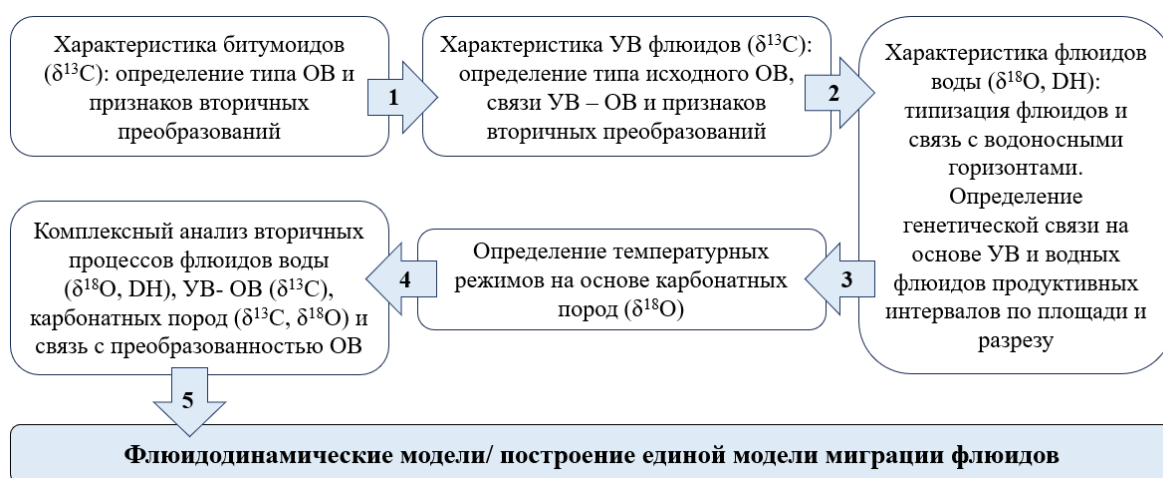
Характеристика битумоидов ($\delta^{13}C$): определение типа ОВ и признаков вторичных преобразований

1

Характеристика УВ флюидов ($\delta^{13}C$): определение типа исходного ОВ, связи УВ – ОВ и признаков вторичных преобразований

2

Характеристика флюидов воды ($\delta^{18}O$, DH): типизация флюидов и связь с водоносными горизонтами. Определение генетической связи на основе УВ и водных флюидов продуктивных интервалов по площади и разрезу

3

Определение температурных режимов на основе карбонатных пород ($\delta^{18}O$)

4

Комплексный анализ вторичных процессов флюидов воды ($\delta^{18}O$, DH), УВ- ОВ ($\delta^{13}C$), карбонатных пород ($\delta^{13}C$, $\delta^{18}O$) и связь с преобразованностью ОВ

5

**Флюидодинамические модели/ построение единой модели миграции флюидов**